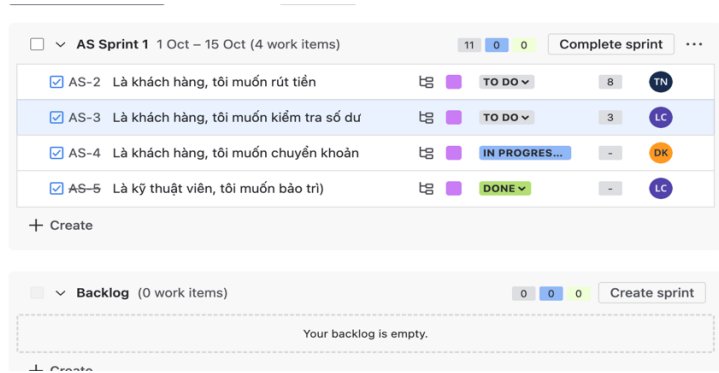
AS Sprint 1 1 Oct – 15 Oct (4 work items) 11 0 0 Complete sprint ···

| | | | | |
|---|---|---|---|---|
| AS-2 Là khách hàng, tôi muốn rút tiền | TO DO | 8 | TN |
| AS-3 Là khách hàng, tôi muốn kiểm tra số dư | TO DO | 3 | LC |
| AS-4 Là khách hàng, tôi muốn chuyển khoản | IN PROGRES... | - | DK |
| AS-5 Là kỹ thuật viên, tôi muốn bảo trì) | DONE | - | LC |

+ Create

Backlog (0 work items) 0 0 0 Create sprint

Your backlog is empty.

+ Create